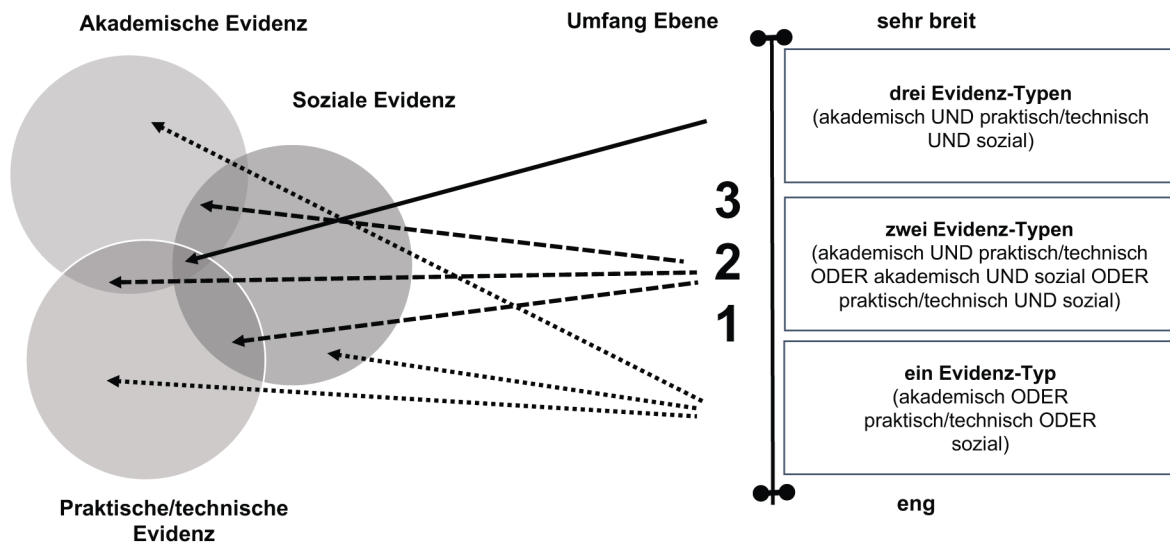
Akademische Evidenz

Soziale Evidenz

Praktische/technische Evidenz

Umfang Ebene

3
2
1

sehr breit

drei Evidenz-Typen
(akademisch UND praktisch/technisch UND sozial)

zwei Evidenz-Typen
(akademisch UND praktisch/technisch ODER akademisch UND sozial ODER praktisch/technisch UND sozial)

ein Evidenz-Typ
(akademisch ODER praktisch/technisch ODER sozial)

eng